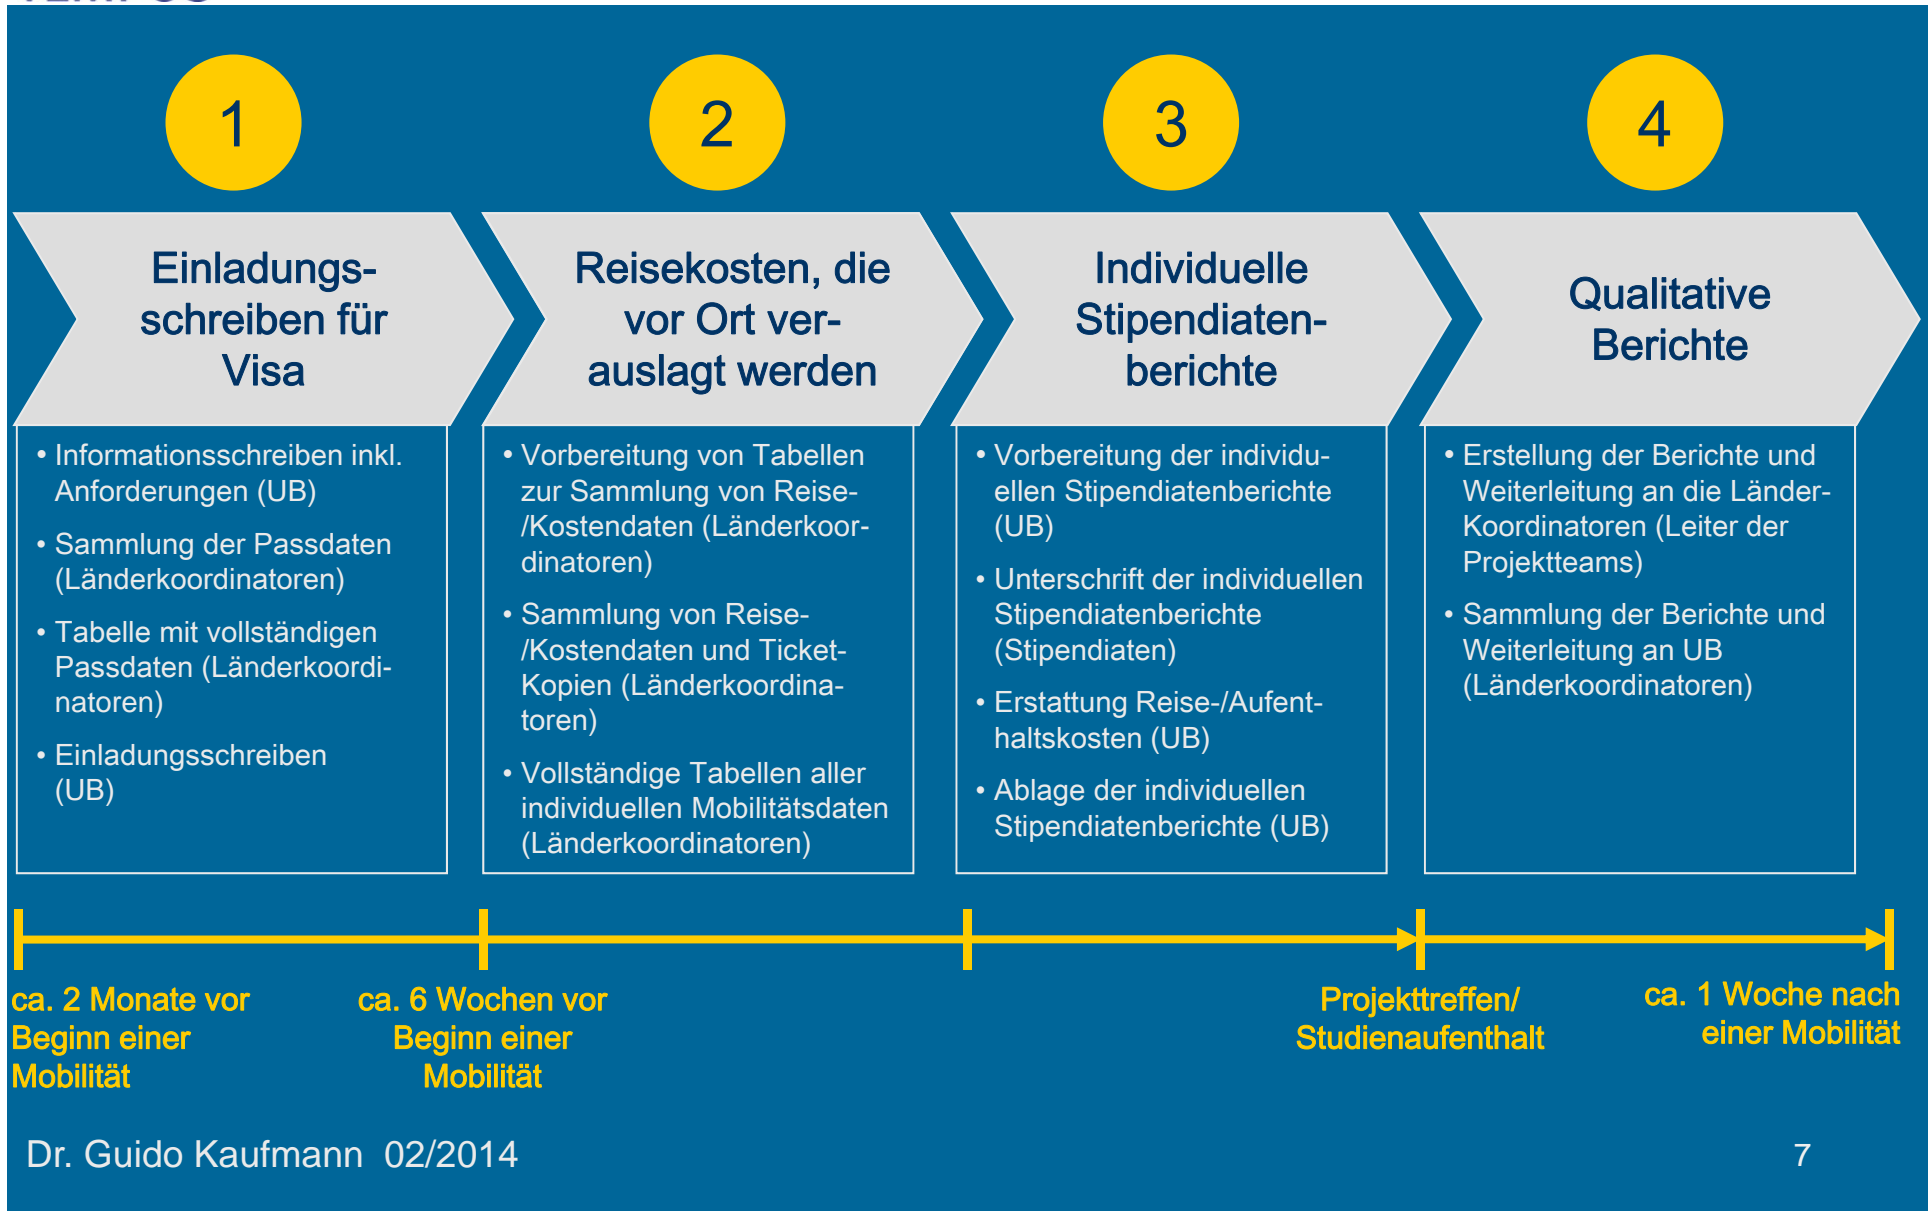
1

Einladungsschreiben für Visa

• Informationsschreiben inkl. Anforderungen (UB)

• Sammlung der Passdaten (Länderkoordinatoren)

• Tabelle mit vollständigen Passdaten (Länderkoordinatoren)

• Einladungsschreiben (UB)

2

Reisekosten, die vor Ort verauslagt werden

• Vorbereitung von Tabellen zur Sammlung von Reise-/Kostendaten (Länderkoordinatoren)

• Sammlung von Reise-/Kostendaten und Ticket-Kopien (Länderkoordinatoren)

• Vollständige Tabellen aller individuellen Mobilitätsdaten (Länderkoordinatoren)

3

Individuelle Stipendiatenberichte

• Vorbereitung der individuellen Stipendiatenberichte (UB)

• Unterschrift der individuellen Stipendiatenberichte (Stipendiaten)

• Erstattung Reise-/Aufenthaltskosten (UB)

• Ablage der individuellen Stipendiatenberichte (UB)

4

Qualitative Berichte

• Erstellung der Berichte und Weiterleitung an die Länder-Koordinatoren (Leiter der Projektteams)

• Sammlung der Berichte und Weiterleitung an UB (Länderkoordinatoren)

ca. 2 Monate vor Beginn einer Mobilität

ca. 6 Wochen vor Beginn einer Mobilität

Projekttreffen/ Studienaufenthalt

ca. 1 Woche nach einer Mobilität

Dr. Guido Kaufmann 02/2014

7